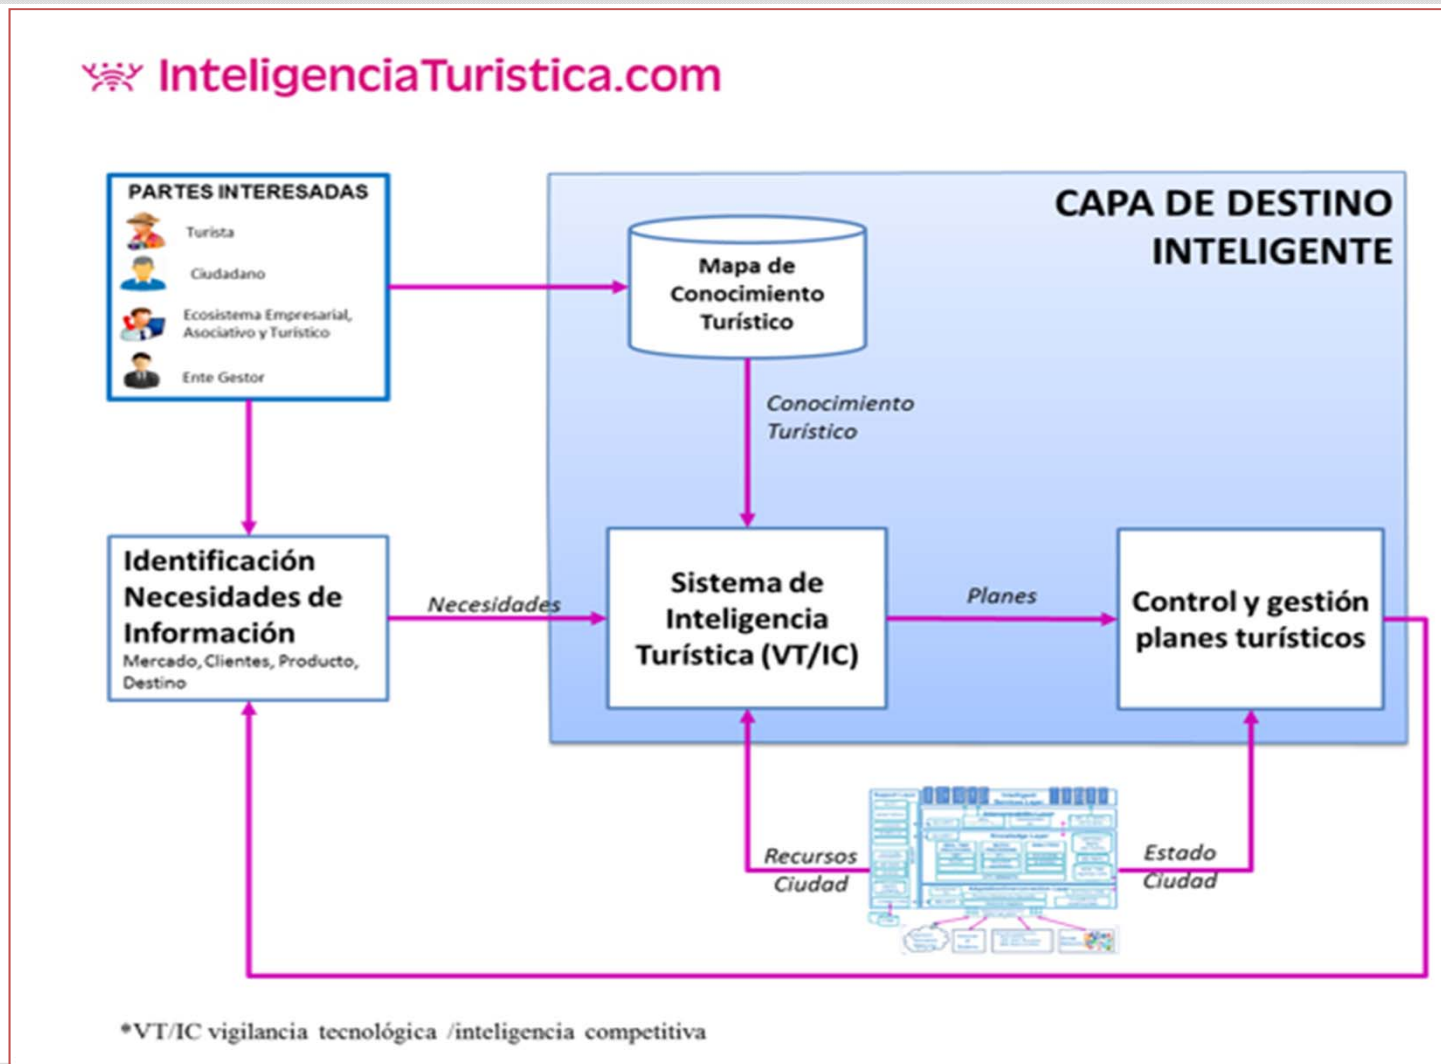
InteligenciaTuristica.com

PARTES INTERESADAS
Turista
Ciudadano
Ecosistema Empresarial, Asociativo y Turístico
Ente Gestor

CAPA DE DESTINO INTELIGENTE

Mapa de Conocimiento Turístico

Conocimiento Turístico

Identificación Necesidades de Información
Mercado, Clientes, Producto, Destino

Necesidades

Sistema de Inteligencia Turística (VT/IC)

Planes

Control y gestión planes turísticos

Recursos Ciudad

Estado Ciudad

*VT/IC vigilancia tecnológica /inteligencia competitiva